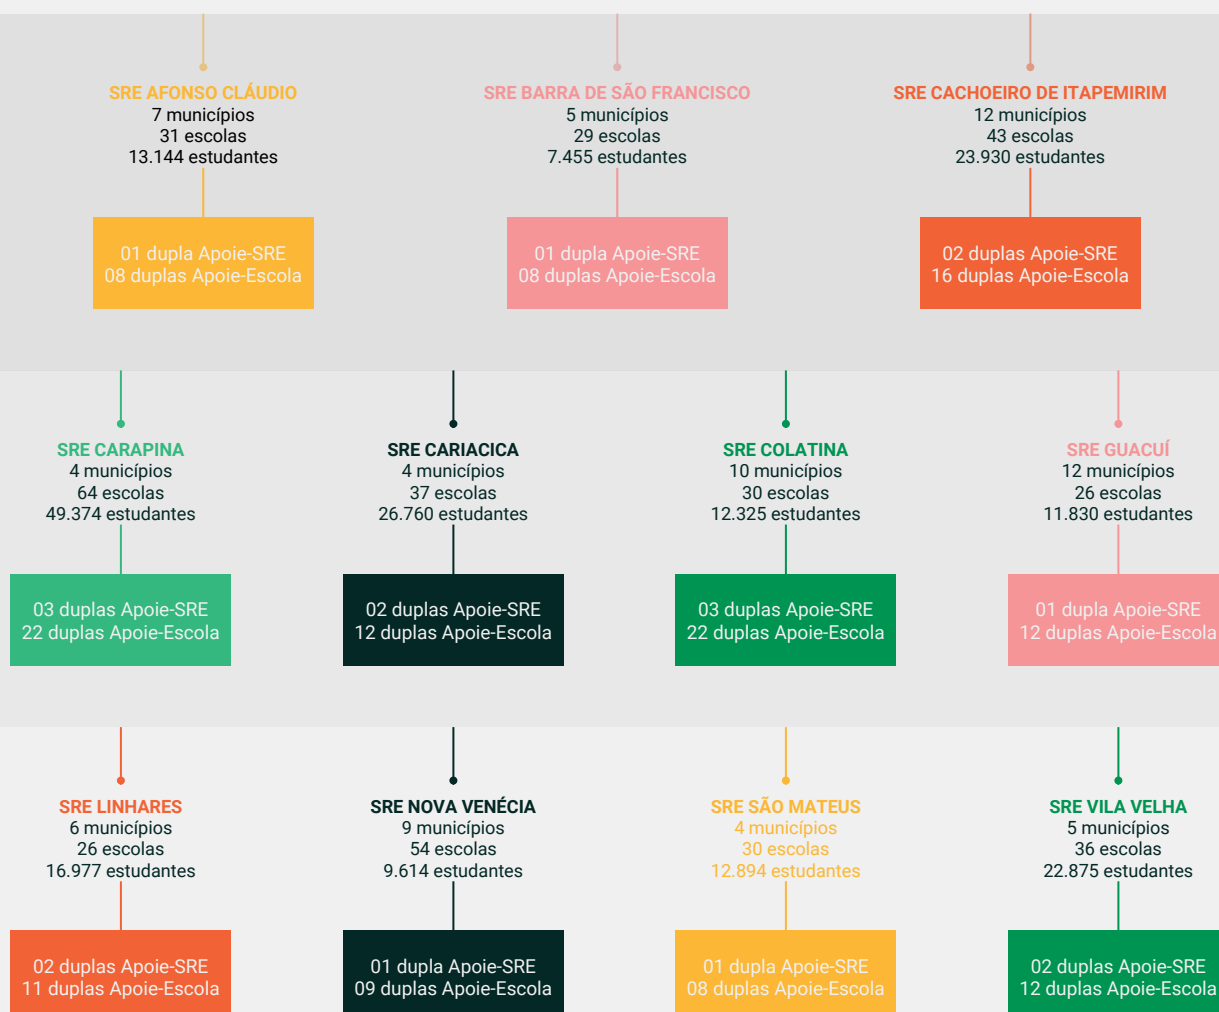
SRE AFONSO CLÁUDIO
7 municípios
31 escolas
13.144 estudantes

01 dupla Apoie-SRE
08 duplas Apoie-Escola

SRE BARRA DE SÃO FRANCISCO
5 municípios
29 escolas
7.455 estudantes

01 dupla Apoie-SRE
08 duplas Apoie-Escola

SRE CACHOEIRO DE ITAPEMIRIM
12 municípios
43 escolas
23.930 estudantes

02 duplas Apoie-SRE
16 duplas Apoie-Escola

SRE CARAPINA
4 municípios
64 escolas
49.374 estudantes

03 duplas Apoie-SRE
22 duplas Apoie-Escola

SRE CARIACICA
4 municípios
37 escolas
26.760 estudantes

02 duplas Apoie-SRE
12 duplas Apoie-Escola

SRE COLATINA
10 municípios
30 escolas
12.325 estudantes

03 duplas Apoie-SRE
22 duplas Apoie-Escola

SRE GUACUÍ
12 municípios
26 escolas
11.830 estudantes

01 dupla Apoie-SRE
12 duplas Apoie-Escola

SRE LINHARES
6 municípios
26 escolas
16.977 estudantes

02 duplas Apoie-SRE
11 duplas Apoie-Escola

SRE NOVA VENÉCIA
9 municípios
54 escolas
9.614 estudantes

01 dupla Apoie-SRE
09 duplas Apoie-Escola

SRE SÃO MATEUS
4 municípios
30 escolas
12.894 estudantes

01 dupla Apoie-SRE
08 duplas Apoie-Escola

SRE VILA VELHA
5 municípios
36 escolas
22.875 estudantes

02 duplas Apoie-SRE
12 duplas Apoie-Escola